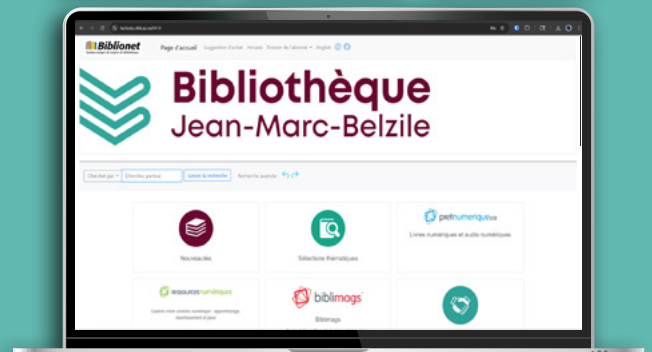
Biblionet

Page d'accueil Suggestion d'achat Horaire Dossier de l'abonné English

Bibliothèque Jean-Marc-Belzile

Chercher par Cherchez partout Lancer la recherche Recherche avancée

Nouveautés

Sélections thématiques

pretnumerique.ca

Livres numériques et audio numériques

ressourcesnumériques

biblimags

Biblimags